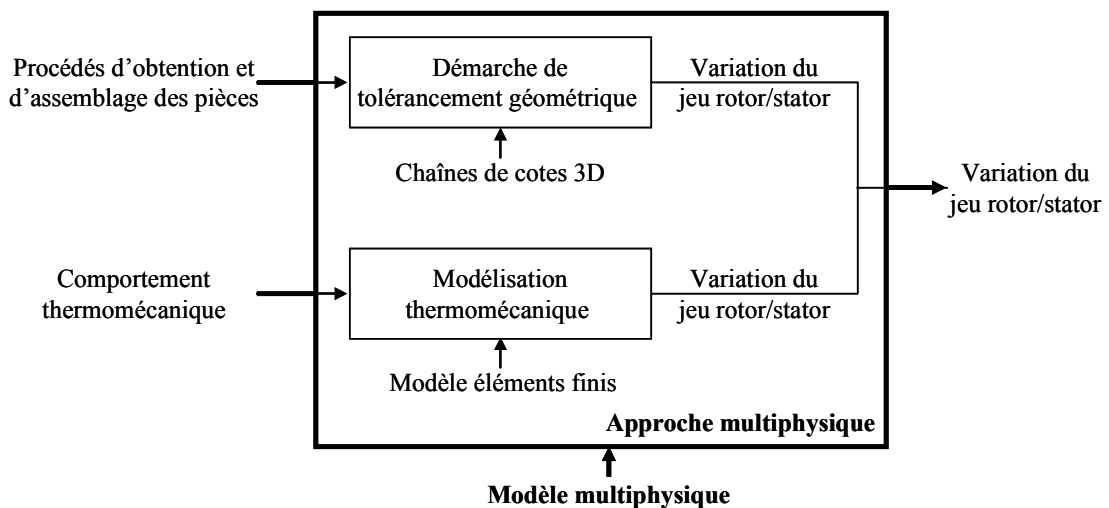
Procédés d'obtention et d'assemblage des pièces

Démarche de tolérancement géométrique

Variation du jeu rotor/stator

Chaînes de cotes 3D

Variation du jeu rotor/stator

Comportement thermomécanique

Modélisation thermomécanique

Variation du jeu rotor/stator

Modèle éléments finis

Approche multiphysique

Modèle multiphysique